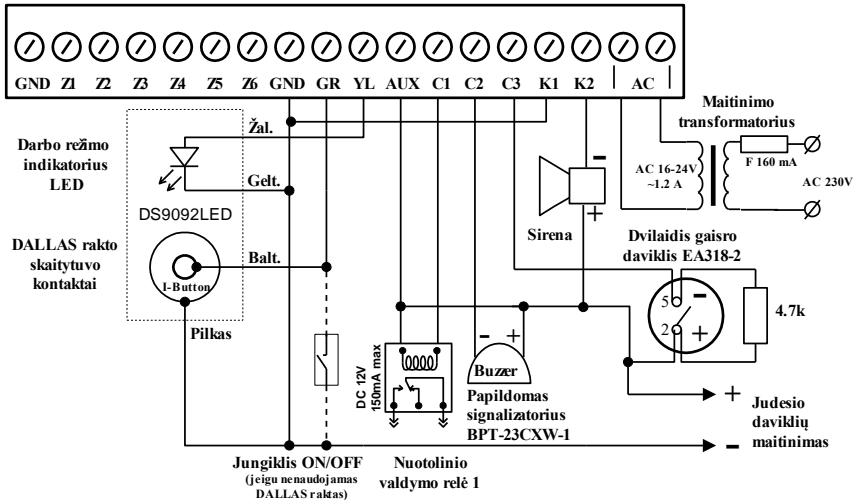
GND Z1 Z2 Z3 Z4 Z5 Z6 GND GR YL AUX C1 C2 C3 K1 K2 AC

Maitinimo transformatorius

Darbo režimo indikatorius LED

Žal.

Gelt.

DS9092LED

DALLAS rakto skaitytuvo kontaktai

Balt.

I-Button

Pilkas

AC 16-24V ~1.2 A

F 160 mA

AC 230V

Sirena

Dvilaidis gaisro daviklis EA318-2

5

2

4.7k

DC 12V 150mA max

Buzer

Papildomas signalizatorius BPT-23CXW-1

Judesio daviklių maitinimas

Jungiklis ON/OFF (jeigu nenaudojamas DALLAS raktas)

Nuotolinio valdymo relė 1